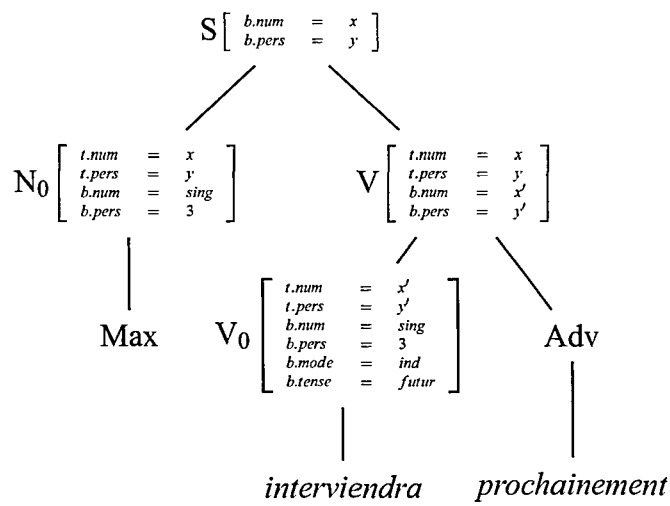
S $\left[\begin{array}{lcl} b.num & = & x \\ b.pers & = & y \end{array}\right]$

$N_0$ $\left[\begin{array}{lcl} t.num & = & x \\ t.pers & = & y \\ b.num & = & sing \\ b.pers & = & 3 \end{array}\right]$

V $\left[\begin{array}{lcl} t.num & = & x \\ t.pers & = & y \\ b.num & = & x' \\ b.pers & = & y' \end{array}\right]$

Max

$V_0$ $\left[\begin{array}{lcl} t.num & = & x' \\ t.pers & = & y' \\ b.num & = & sing \\ b.pers & = & 3 \\ b.mode & = & ind \\ b.tense & = & futur \end{array}\right]$

Adv

*interviendra*

*prochainement*